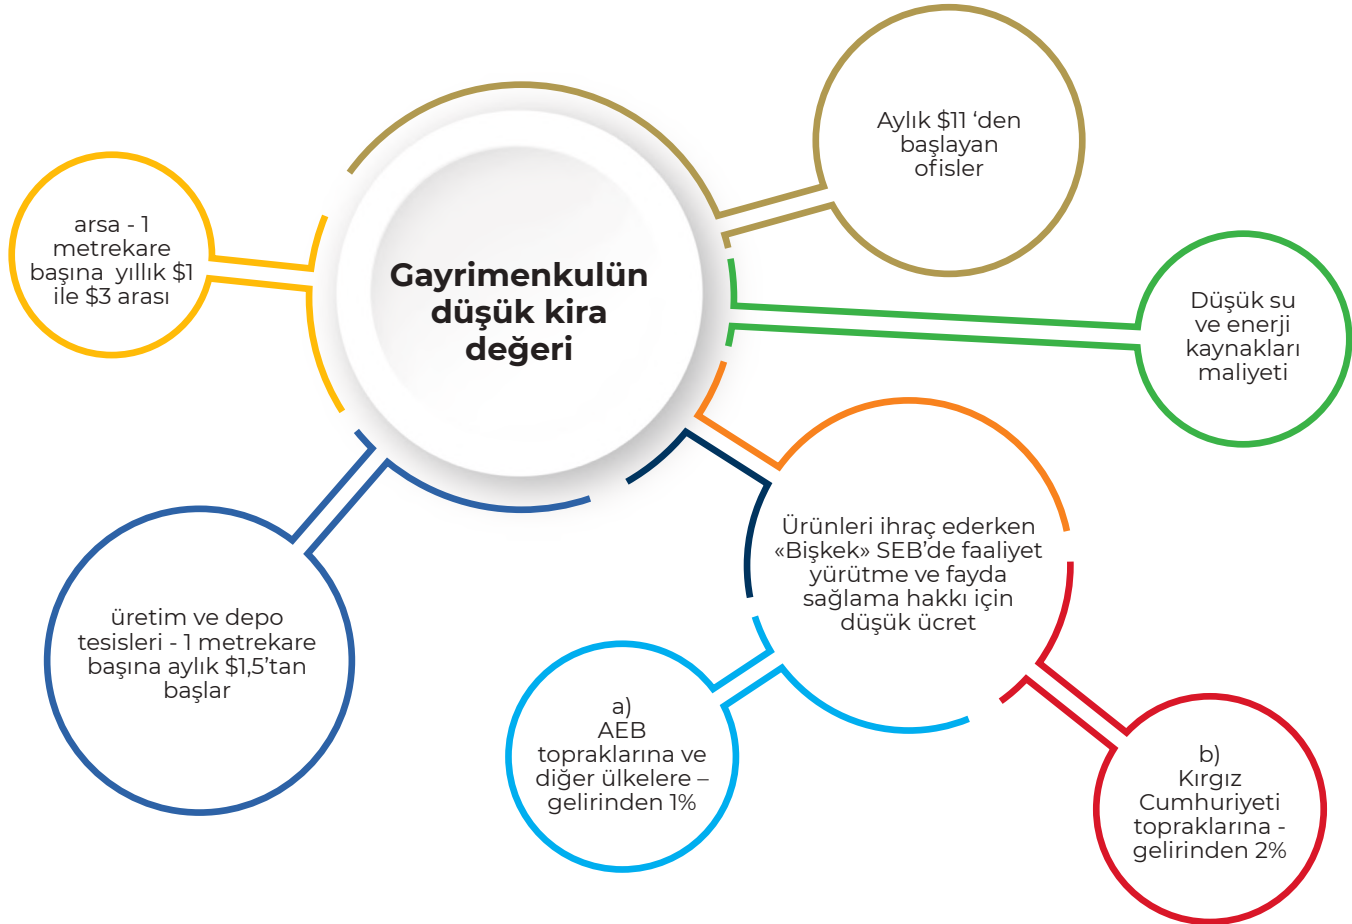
Gayrimenkulün düşük kira değeri

Aylık $11 ‘den başlayan ofisler

arsa - 1 metrekare başına yıllık $1 ile $3 arası

Düşük su ve enerji kaynakları maliyeti

Ürünleri ihraç ederken «Bişkek» SEB’de faaliyet yürütme ve fayda sağlama hakkı için düşük ücret

üretim ve depo tesisleri - 1 metrekare başına aylık $1,5’tan başlar

a) AEB topraklarına ve diğer ülkelere – gelirinden 1%

b) Kırgız Cumhuriyeti topraklarına - gelirinden 2%